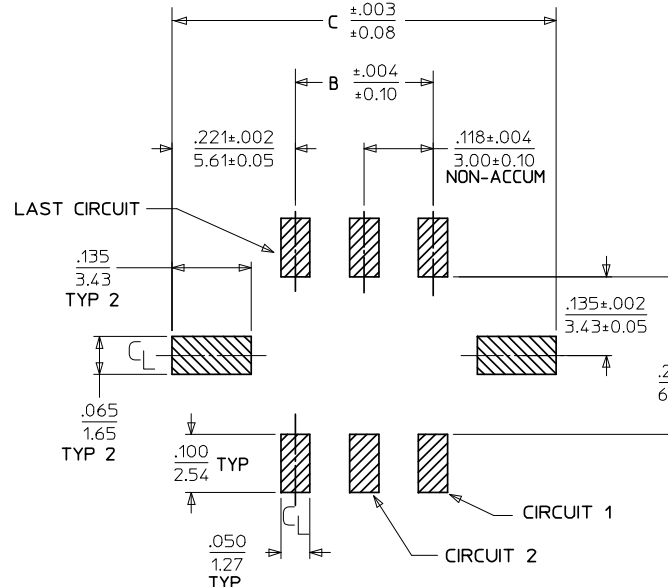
C $\frac{\pm.003}{\pm0.08}$

B $\frac{\pm.004}{\pm0.10}$

$\frac{.221\pm.002}{5.61\pm0.05}$

$\frac{.118\pm.004}{3.00\pm0.10}$
NON-ACCUM

LAST CIRCUIT

$\frac{.135}{3.43}$
TYP 2

$\frac{.135\pm.002}{3.43\pm0.05}$

$C_L$

.2
6

$\frac{.065}{1.65}$
TYP 2

$\frac{.100}{2.54}$ TYP

$C_L$

CIRCUIT 1

$\frac{.050}{1.27}$
TYP

CIRCUIT 2